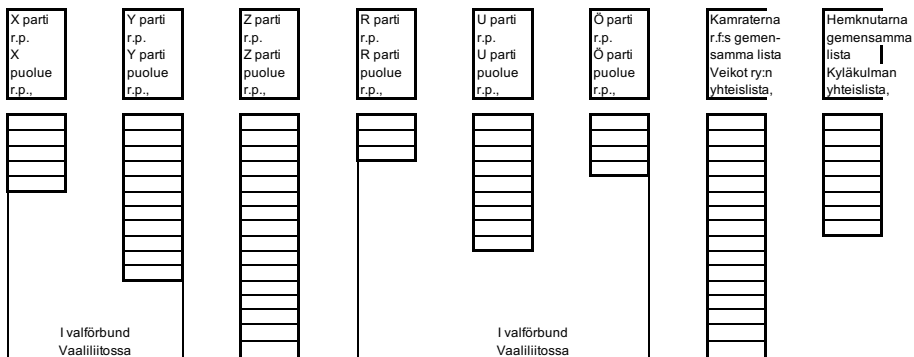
X parti r.p. X puolue r.p.,

Y parti r.p. Y parti puolue r.p.,

Z parti r.p. Z parti puolue r.p.,

R parti r.p. R parti puolue r.p.,

U parti r.p. U parti puolue r.p.,

Ö parti r.p. Ö parti puolue r.p.,

Kamraterna r.f:s gemensamma lista Veikot ry:n yhteislista,

Hemknutarna gemensamma lista Kyläkulman yhteislista,

I valförbund Vaaliliitossa

I valförbund Vaaliliitossa